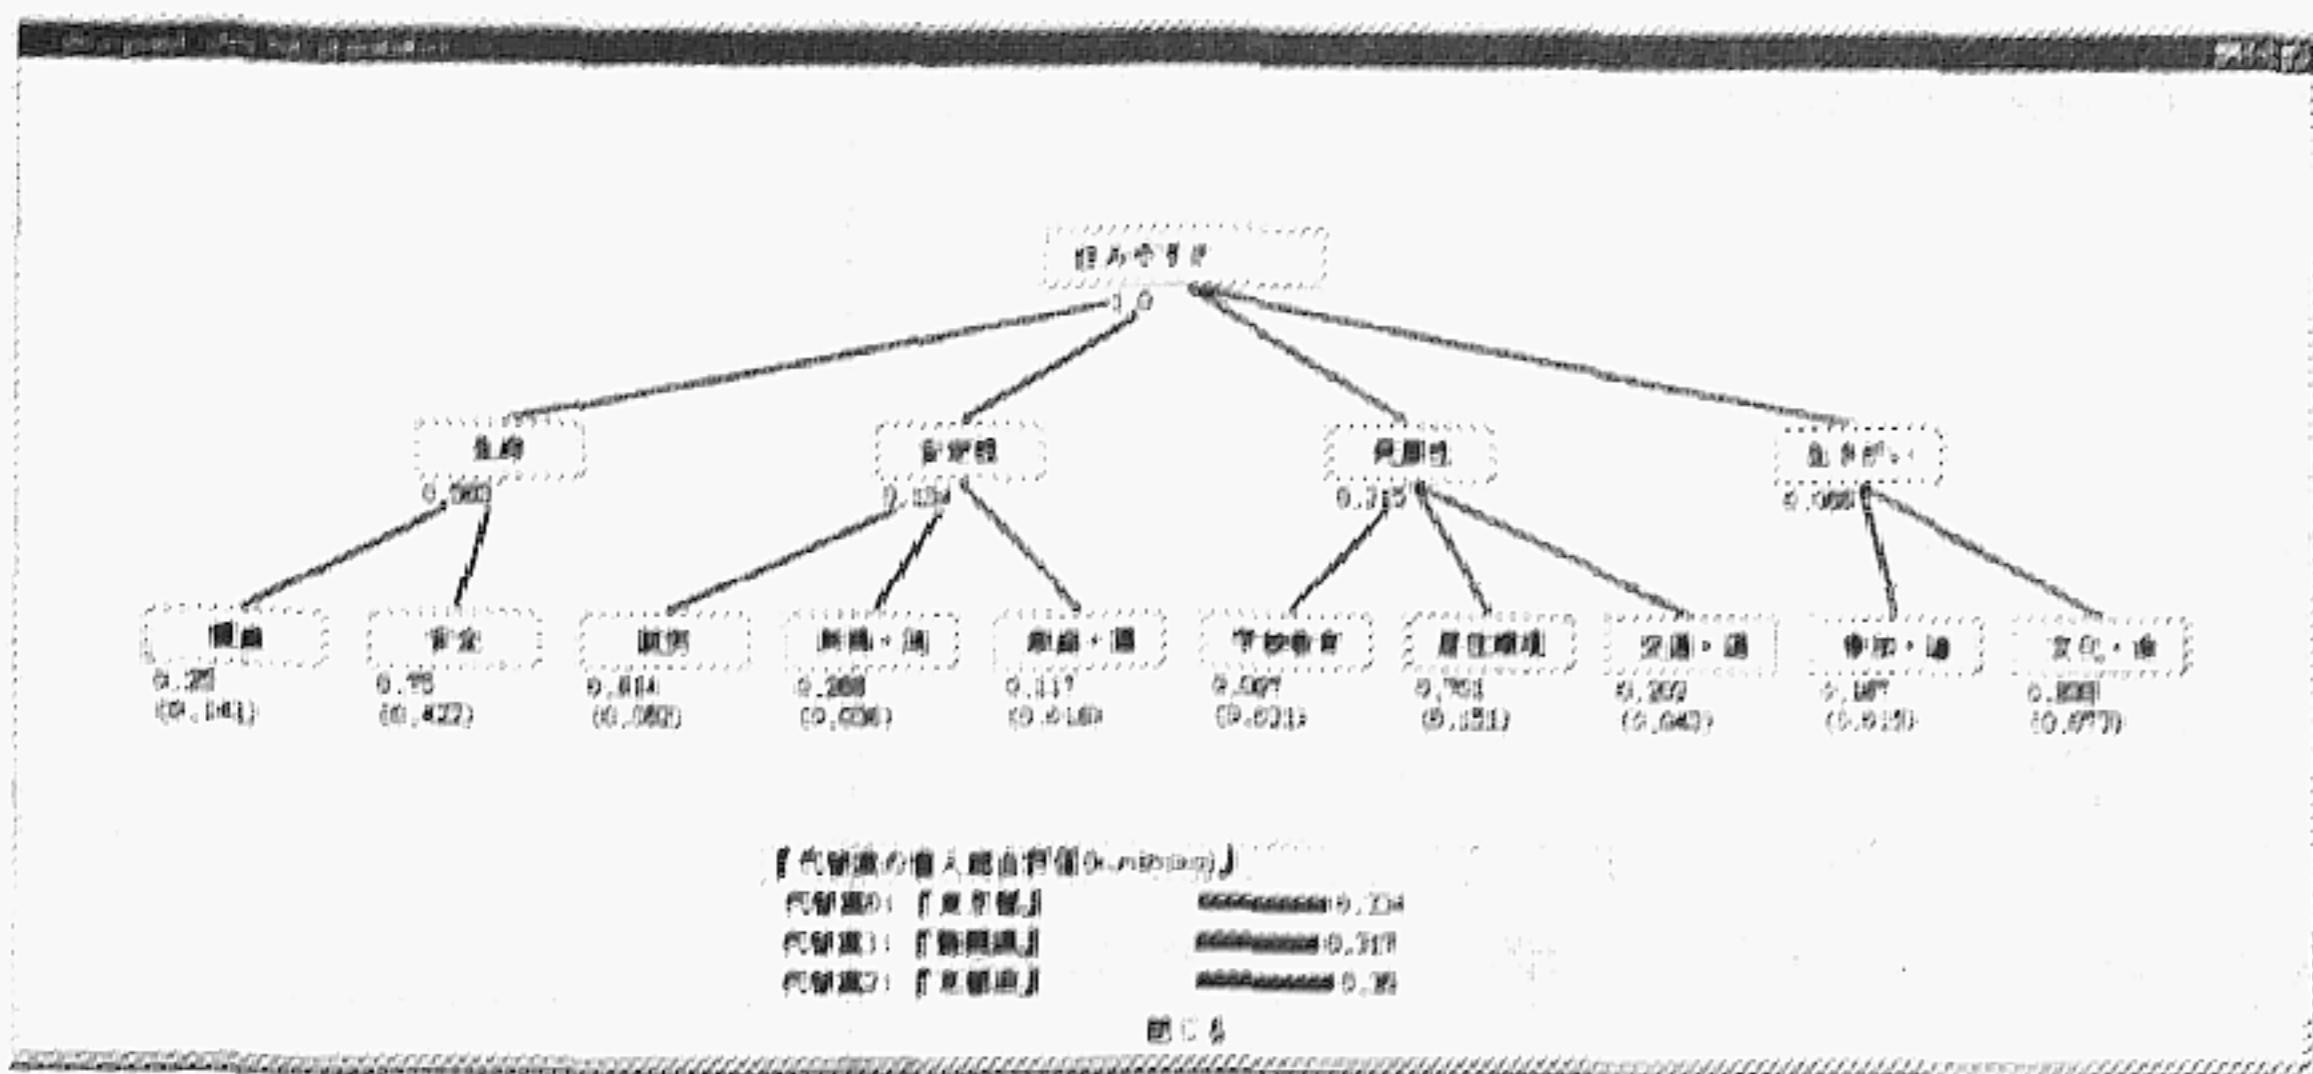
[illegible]

住みやすさ
1.0

生命
0.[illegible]

利便性
0.1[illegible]

快適性
0.3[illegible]

生きがい
0.0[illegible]

健康
0.2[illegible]
(0.1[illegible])

安全
0.7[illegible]
(0.422)

購買
0.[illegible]
(0.0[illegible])

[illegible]・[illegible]
0.2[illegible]
(0.0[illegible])

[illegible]・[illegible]
0.117
(0.0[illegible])

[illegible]
0.0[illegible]
(0.0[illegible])

居住環境
0.7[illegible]
(0.1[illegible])

交通・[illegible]
0.2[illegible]
(0.0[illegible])

参加・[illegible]
0.1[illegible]
(0.0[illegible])

文化・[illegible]
0.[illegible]
(0.0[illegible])

『代替案の個人総合評価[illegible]』
代替案0：『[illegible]』 0.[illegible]
代替案1：『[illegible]』 0.3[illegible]
代替案2：『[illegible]』 0.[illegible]

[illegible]